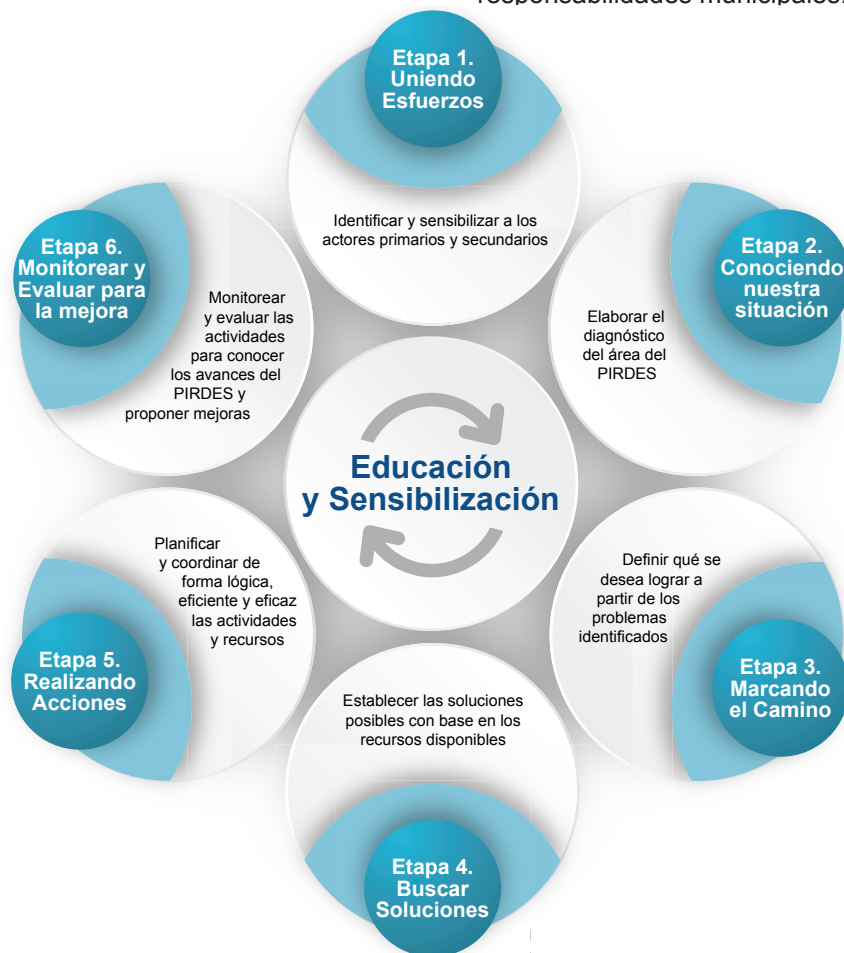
responsabilidades municipales.

Etapa 1. Uniendo Esfuerzos

Identificar y sensibilizar a los actores primarios y secundarios

Etapa 2. Conociendo nuestra situación

Elaborar el diagnóstico del área del PIRDES

Etapa 3. Marcando el Camino

Definir qué se desea lograr a partir de los problemas identificados

Etapa 4. Buscar Soluciones

Establecer las soluciones posibles con base en los recursos disponibles

Etapa 5. Realizando Acciones

Planificar y coordinar de forma lógica, eficiente y eficaz las actividades y recursos

Etapa 6. Monitorear y Evaluar para la mejora

Monitorear y evaluar las actividades para conocer los avances del PIRDES y proponer mejoras

Educación y Sensibilización